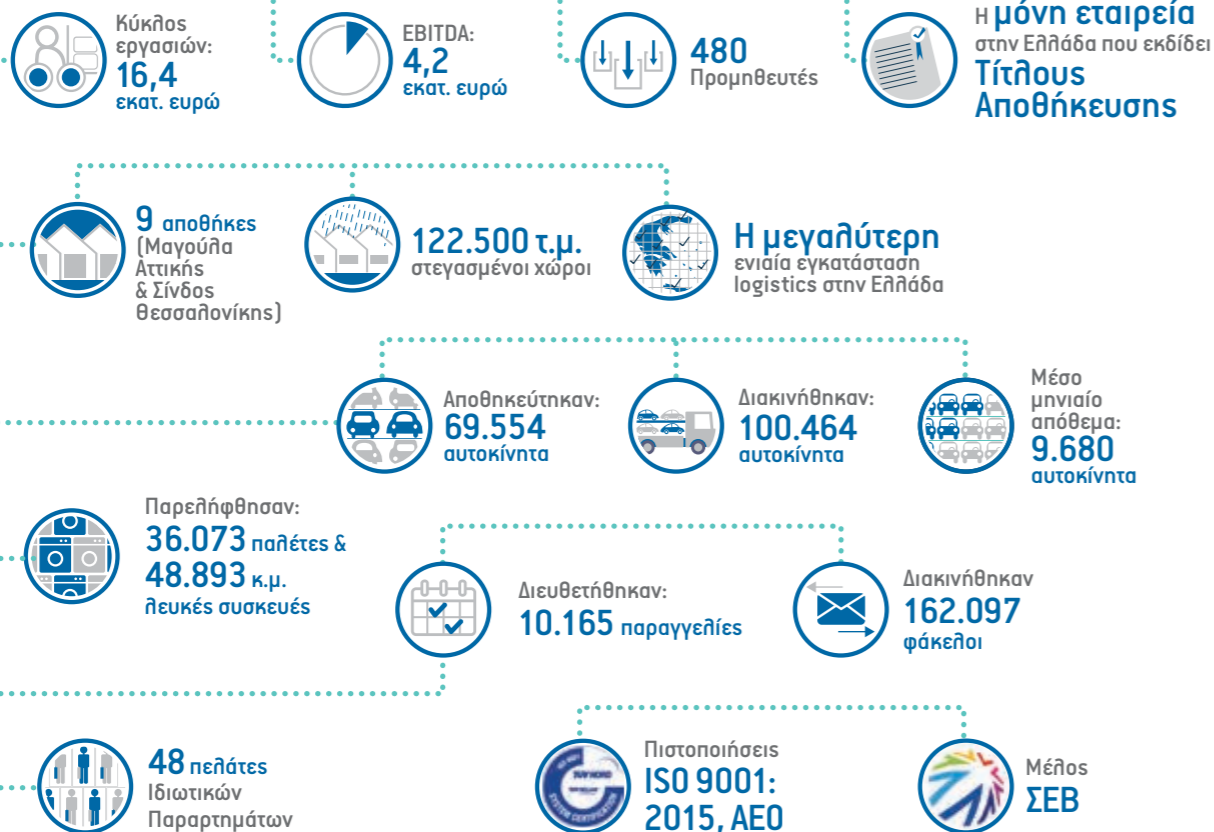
Κύκλος εργασιών: 16,4 εκατ. ευρώ

EBITDA: 4,2 εκατ. ευρώ

480 Προμηθευτές

Η μόνη εταιρεία στην Ελλάδα που εκδίδει Τίτλους Αποθήκευσης

9 αποθήκες (Μαγούλα Αττικής & Σίνδος Θεσσαλονίκης)

122.500 τ.μ. στεγασμένοι χώροι

Η μεγαλύτερη ενιαία εγκατάσταση logistics στην Ελλάδα

Αποθηκεύτηκαν: 69.554 αυτοκίνητα

Διακινήθηκαν: 100.464 αυτοκίνητα

Μέσο μηνιαίο απόθεμα: 9.680 αυτοκίνητα

Παρελήφθησαν: 36.073 παλέτες & 48.893 κ.μ. λευκές συσκευές

Διευθετήθηκαν: 10.165 παραγγελίες

Διακινήθηκαν 162.097 φάκελοι

48 πελάτες Ιδιωτικών Παραρτημάτων

Πιστοποιήσεις ISO 9001: 2015, AEO

Μέλος ΣΕΒ